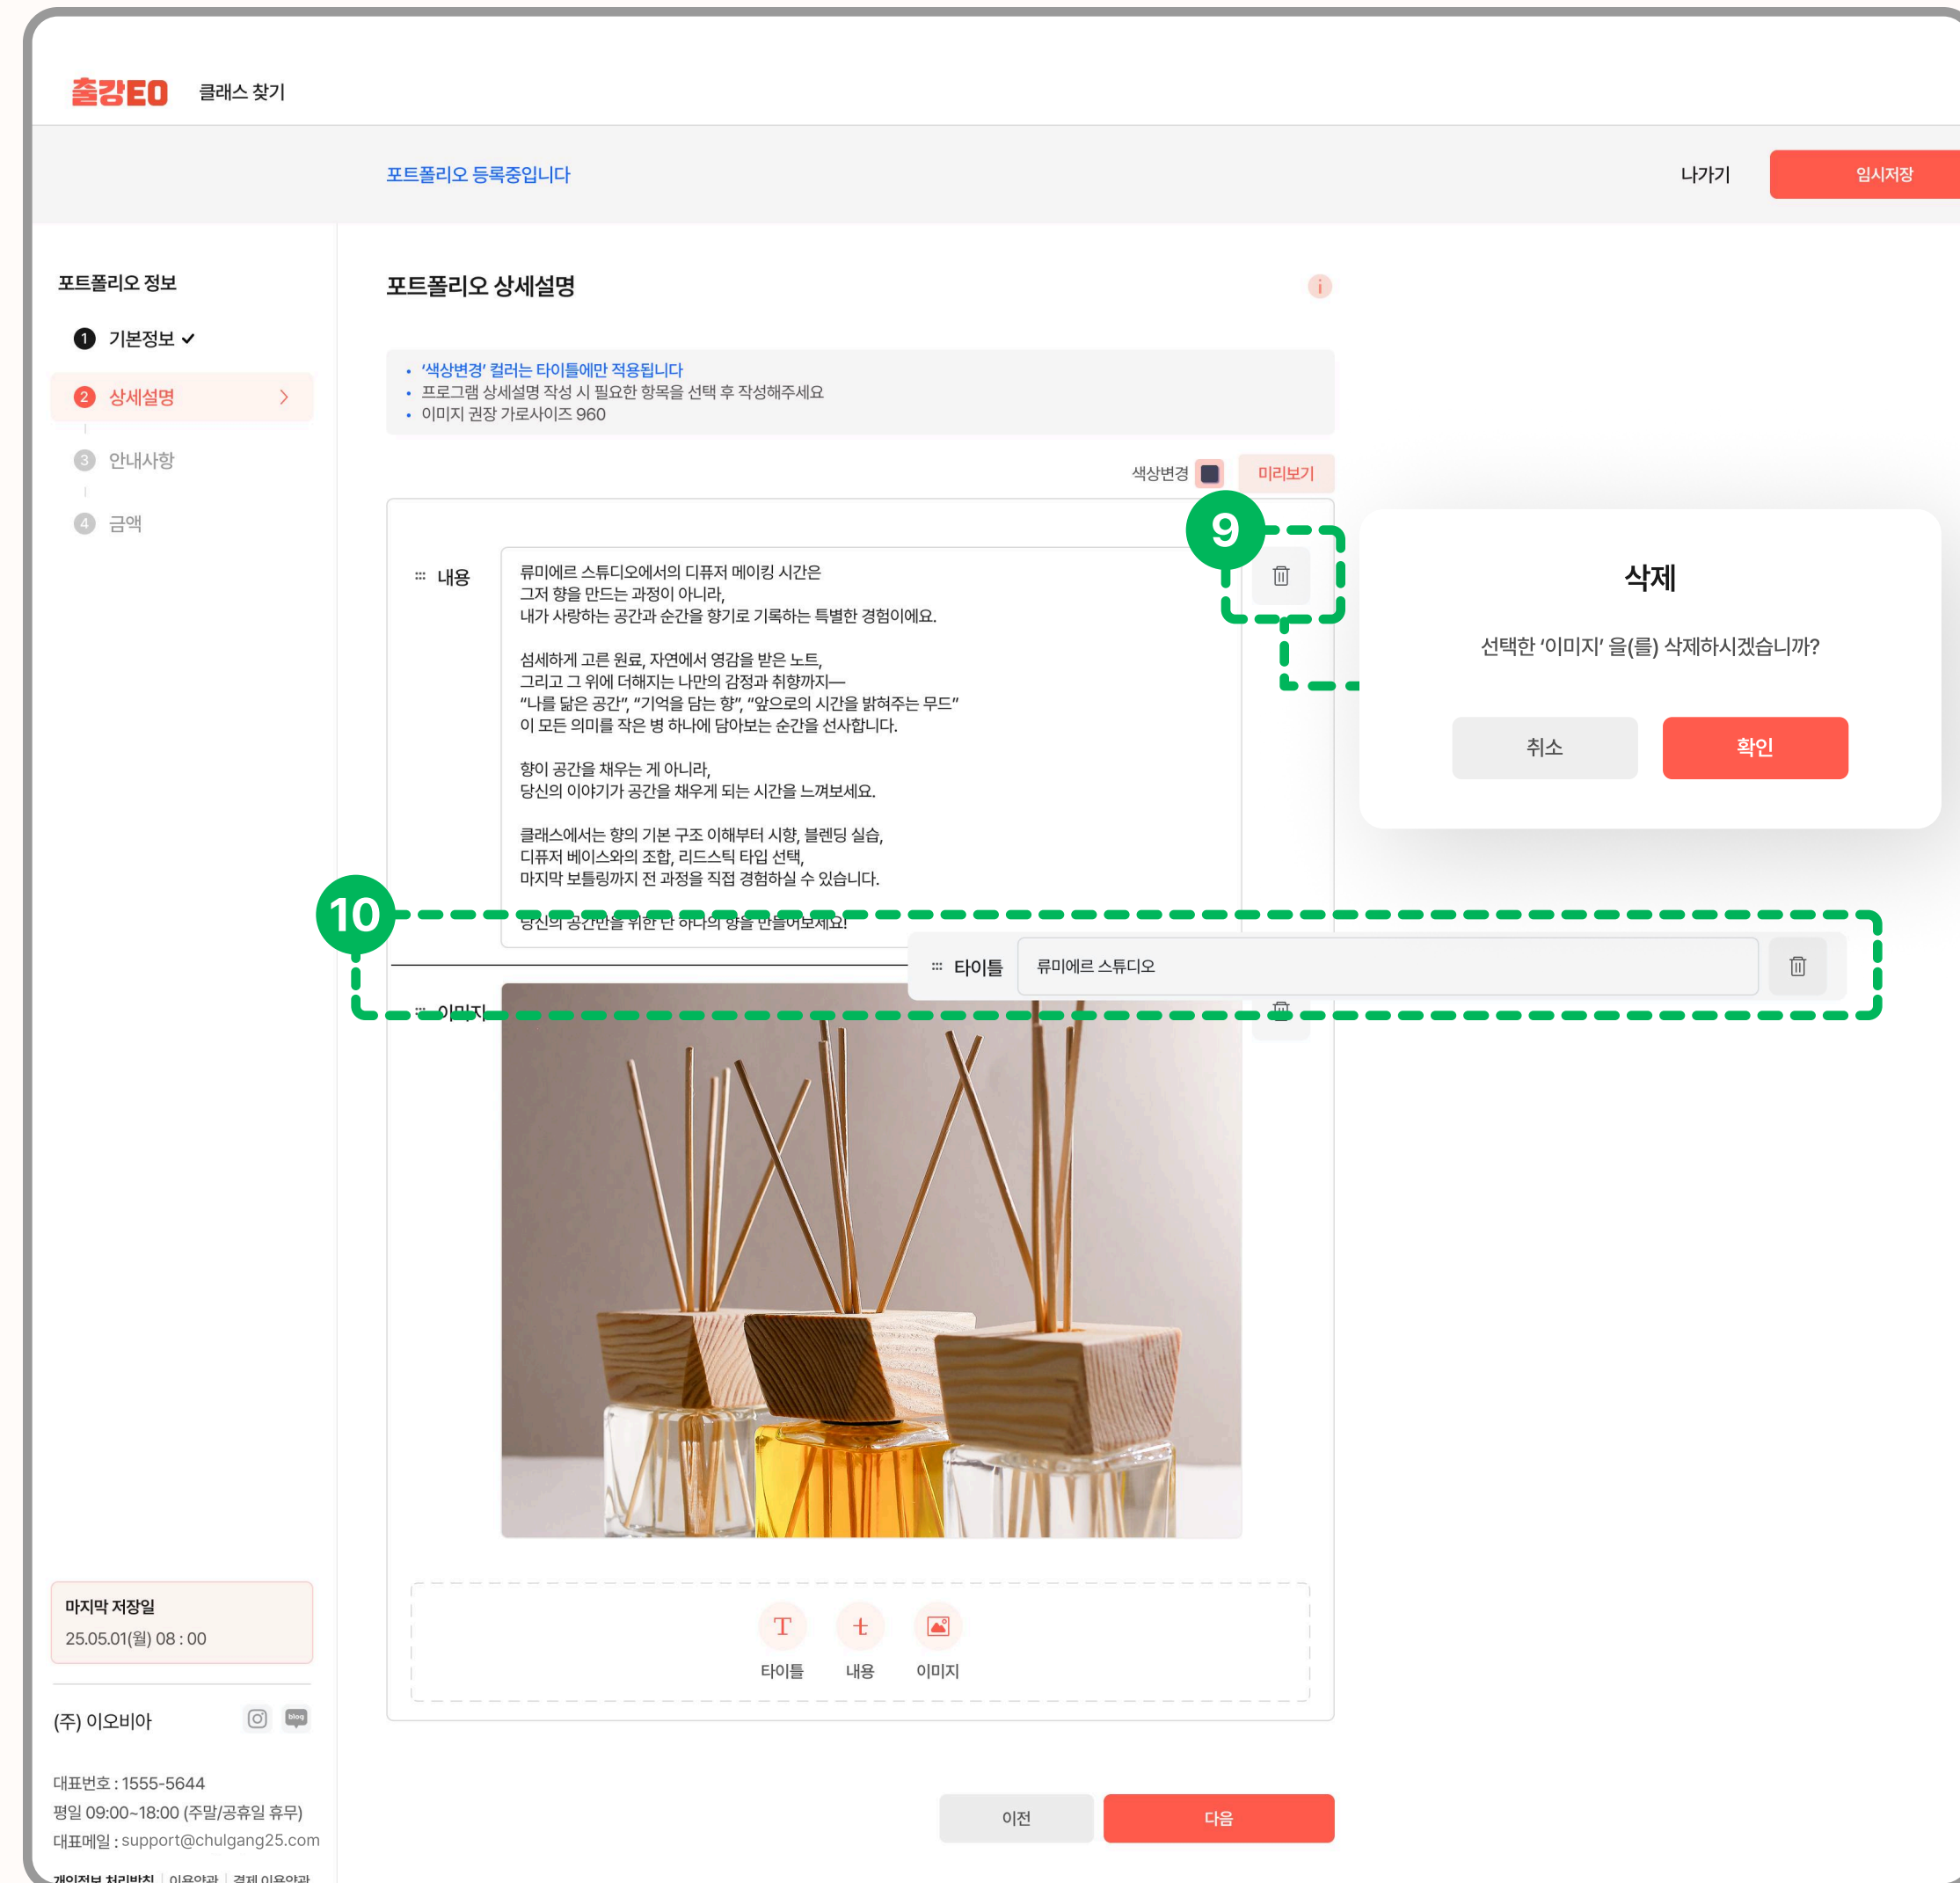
출강EO 클래스 찾기

포트폴리오 등록중입니다

나가기 임시저장

포트폴리오 정보

1 기본정보 ✓

2 상세설명

3 안내사항

4 금액

포트폴리오 상세설명

• '색상변경' 컬러는 타이틀에만 적용됩니다
• 프로그램 상세설명 작성 시 필요한 항목을 선택 후 작성해주세요
• 이미지 권장 가로사이즈 960

색상변경 미리보기

9

내용

류미에르 스튜디오에서의 디퓨저 메이킹 시간은
그저 향을 만드는 과정이 아니라,
내가 사랑하는 공간과 순간을 향기로 기록하는 특별한 경험이에요.

섬세하게 고른 원료, 자연에서 영감을 받은 노트,
그리고 그 위에 더해지는 나만의 감정과 취향까지—
"나를 닮은 공간", "기억을 담는 향", "앞으로의 시간을 밝혀주는 무드"
이 모든 의미를 작은 병 하나에 담아보는 순간을 선사합니다.

향이 공간을 채우는 게 아니라,
당신의 이야기가 공간을 채우게 되는 시간을 느껴보세요.

클래스에서는 향의 기본 구조 이해부터 시향, 블렌딩 실습,
디퓨저 베이스와의 조합, 리드스틱 타입 선택,
마지막 보틀링까지 전 과정을 직접 경험하실 수 있습니다.

당신의 공간만을 위한 단 하나의 향을 만들어보세요!

삭제

선택한 '이미지' 을(를) 삭제하시겠습니까?

취소 확인

10

타이틀 류미에르 스튜디오

이미지

타이틀 내용 이미지

마지막 저장일
25.05.01(월) 08 : 00

(주) 이오비아

대표번호 : 1555-5644
평일 09:00~18:00 (주말/공휴일 휴무)
대표메일 : support@chulgang25.com

개인정보 처리방침 | 이용약관 | 결제 이용약관

이전 다음